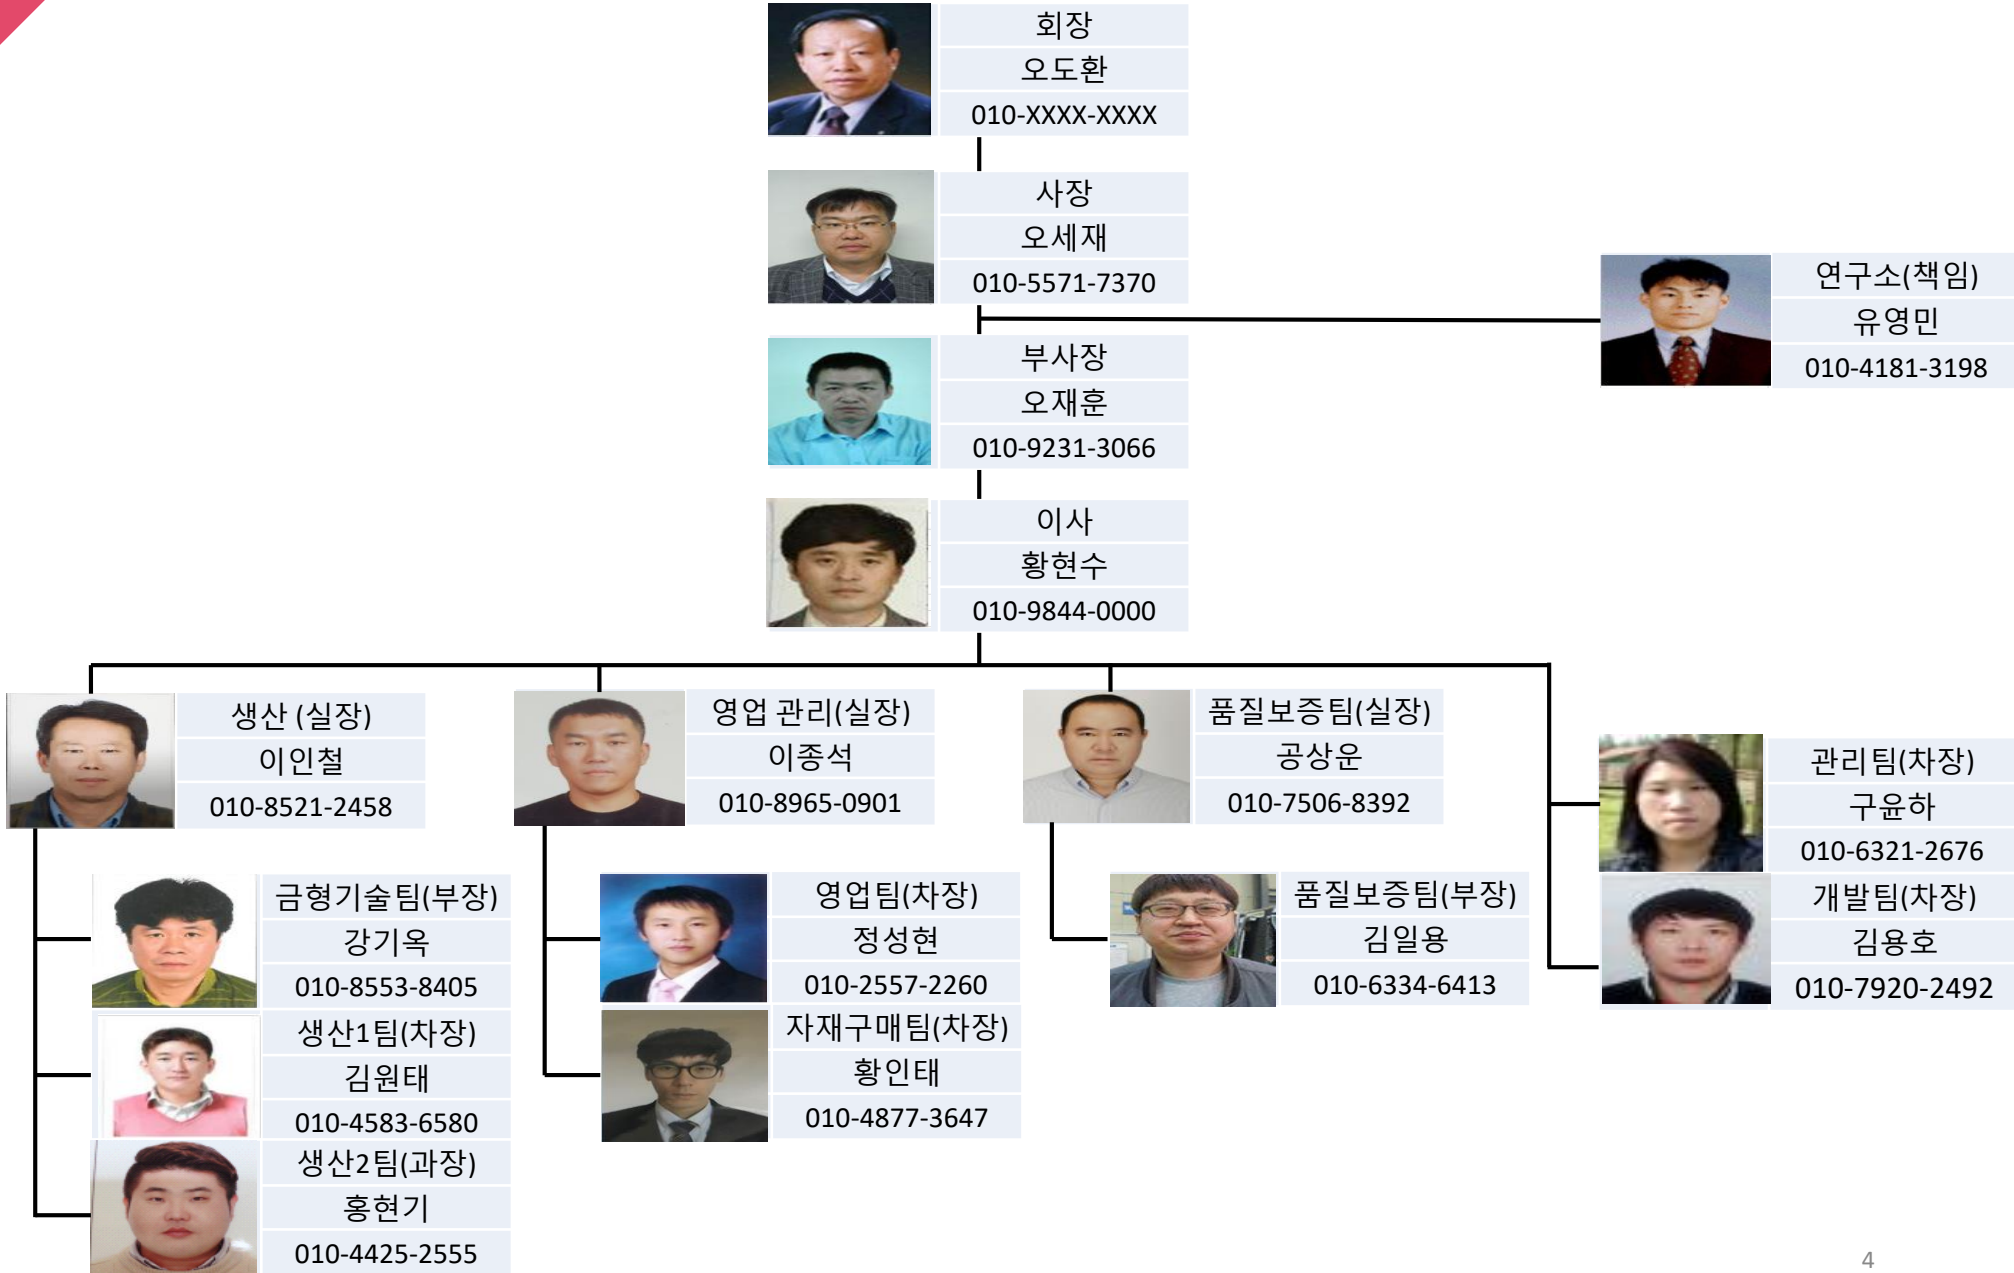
회장
오도환
010-XXXX-XXXX

사장
오세재
010-5571-7370

연구소(책임)
유영민
010-4181-3198

부사장
오재훈
010-9231-3066

이사
황현수
010-9844-0000

생산 (실장)
이인철
010-8521-2458

금형기술팀(부장)
강기옥
010-8553-8405

생산1팀(차장)
김원태
010-4583-6580

생산2팀(과장)
홍현기
010-4425-2555

영업 관리(실장)
이종석
010-8965-0901

영업팀(차장)
정성현
010-2557-2260

자재구매팀(차장)
황인태
010-4877-3647

품질보증팀(실장)
공상운
010-7506-8392

품질보증팀(부장)
김일용
010-6334-6413

관리팀(차장)
구윤하
010-6321-2676

개발팀(차장)
김용호
010-7920-2492

4